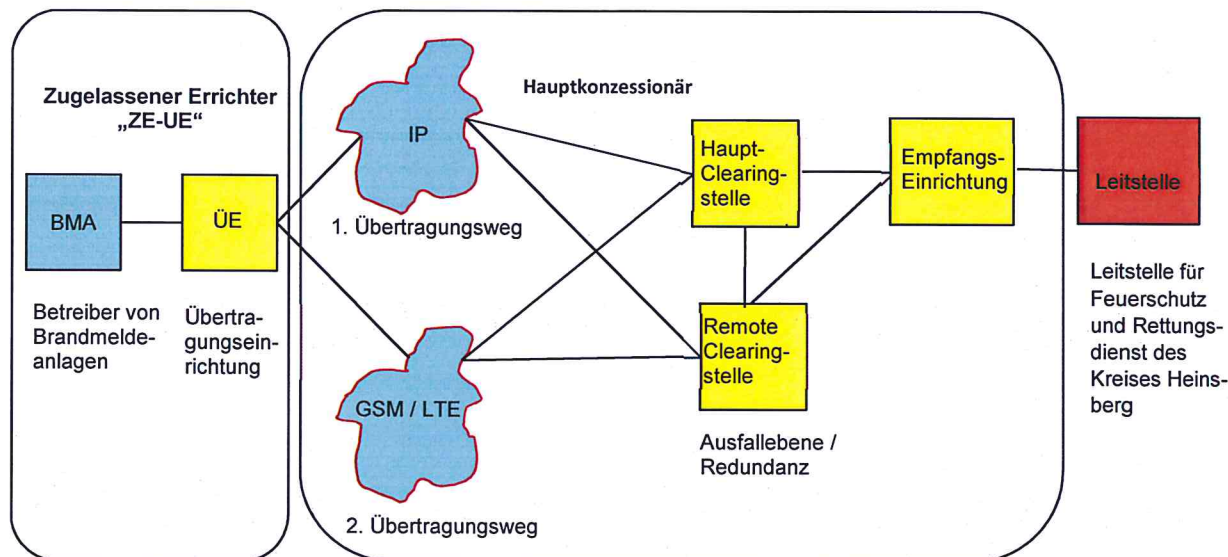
Zugelassener Errichter „ZE-UE“

BMA

ÜE

Betreiber von Brandmeldeanlagen

Übertragungseinrichtung

Hauptkonzessionär

IP

1. Übertragungsweg

GSM / LTE

2. Übertragungsweg

Haupt-Clearingstelle

Remote Clearingstelle

Ausfallebene / Redundanz

Empfangs-Einrichtung

Leitstelle

Leitstelle für Feuerschutz und Rettungsdienst des Kreises Heinsberg